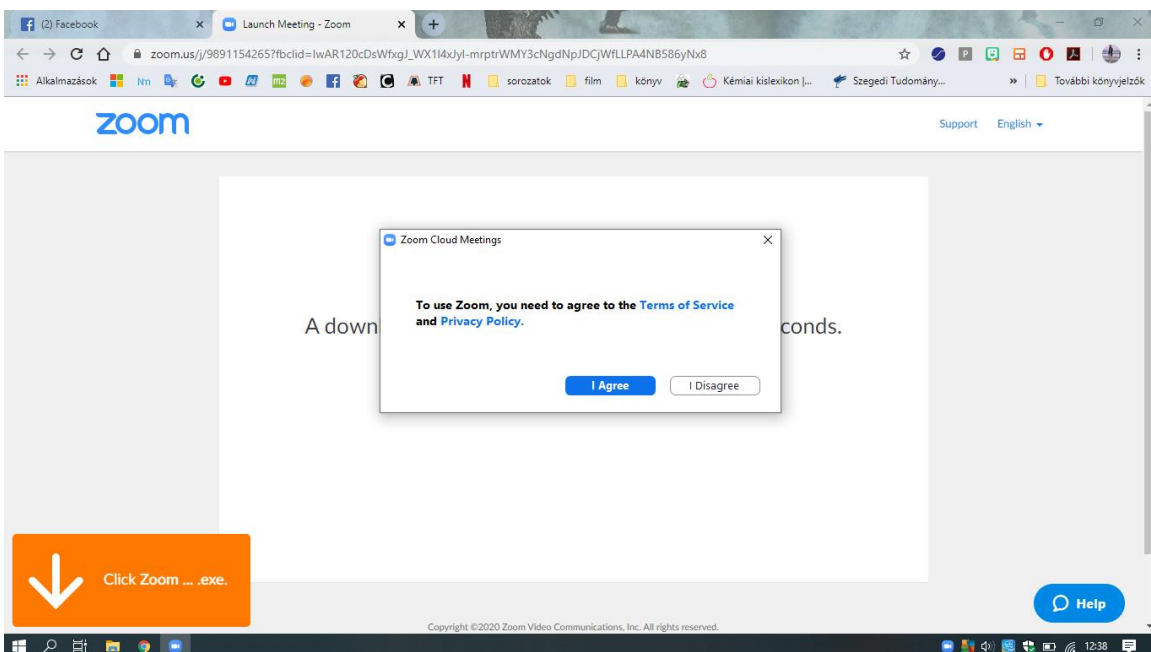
(2) Facebook
Launch Meeting - Zoom
zoom.us/j/98911542657fbclid=IwAR120cDsWfxgJ_WX1I4xJyl-mrptrWMY3cNgdNpJDCjWfLLPA4NB586yNx8
Alkalmazások TFT sorozatok film könyv Kémiai kislexikon |... Szegedi Tudomány... További könyvjelzők

zoom
Support English

A down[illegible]conds.

Zoom Cloud Meetings

To use Zoom, you need to agree to the Terms of Service and Privacy Policy.

I Agree
I Disagree

Click Zoom ... .exe.

Help

Copyright ©2020 Zoom Video Communications, Inc. All rights reserved.

12:38